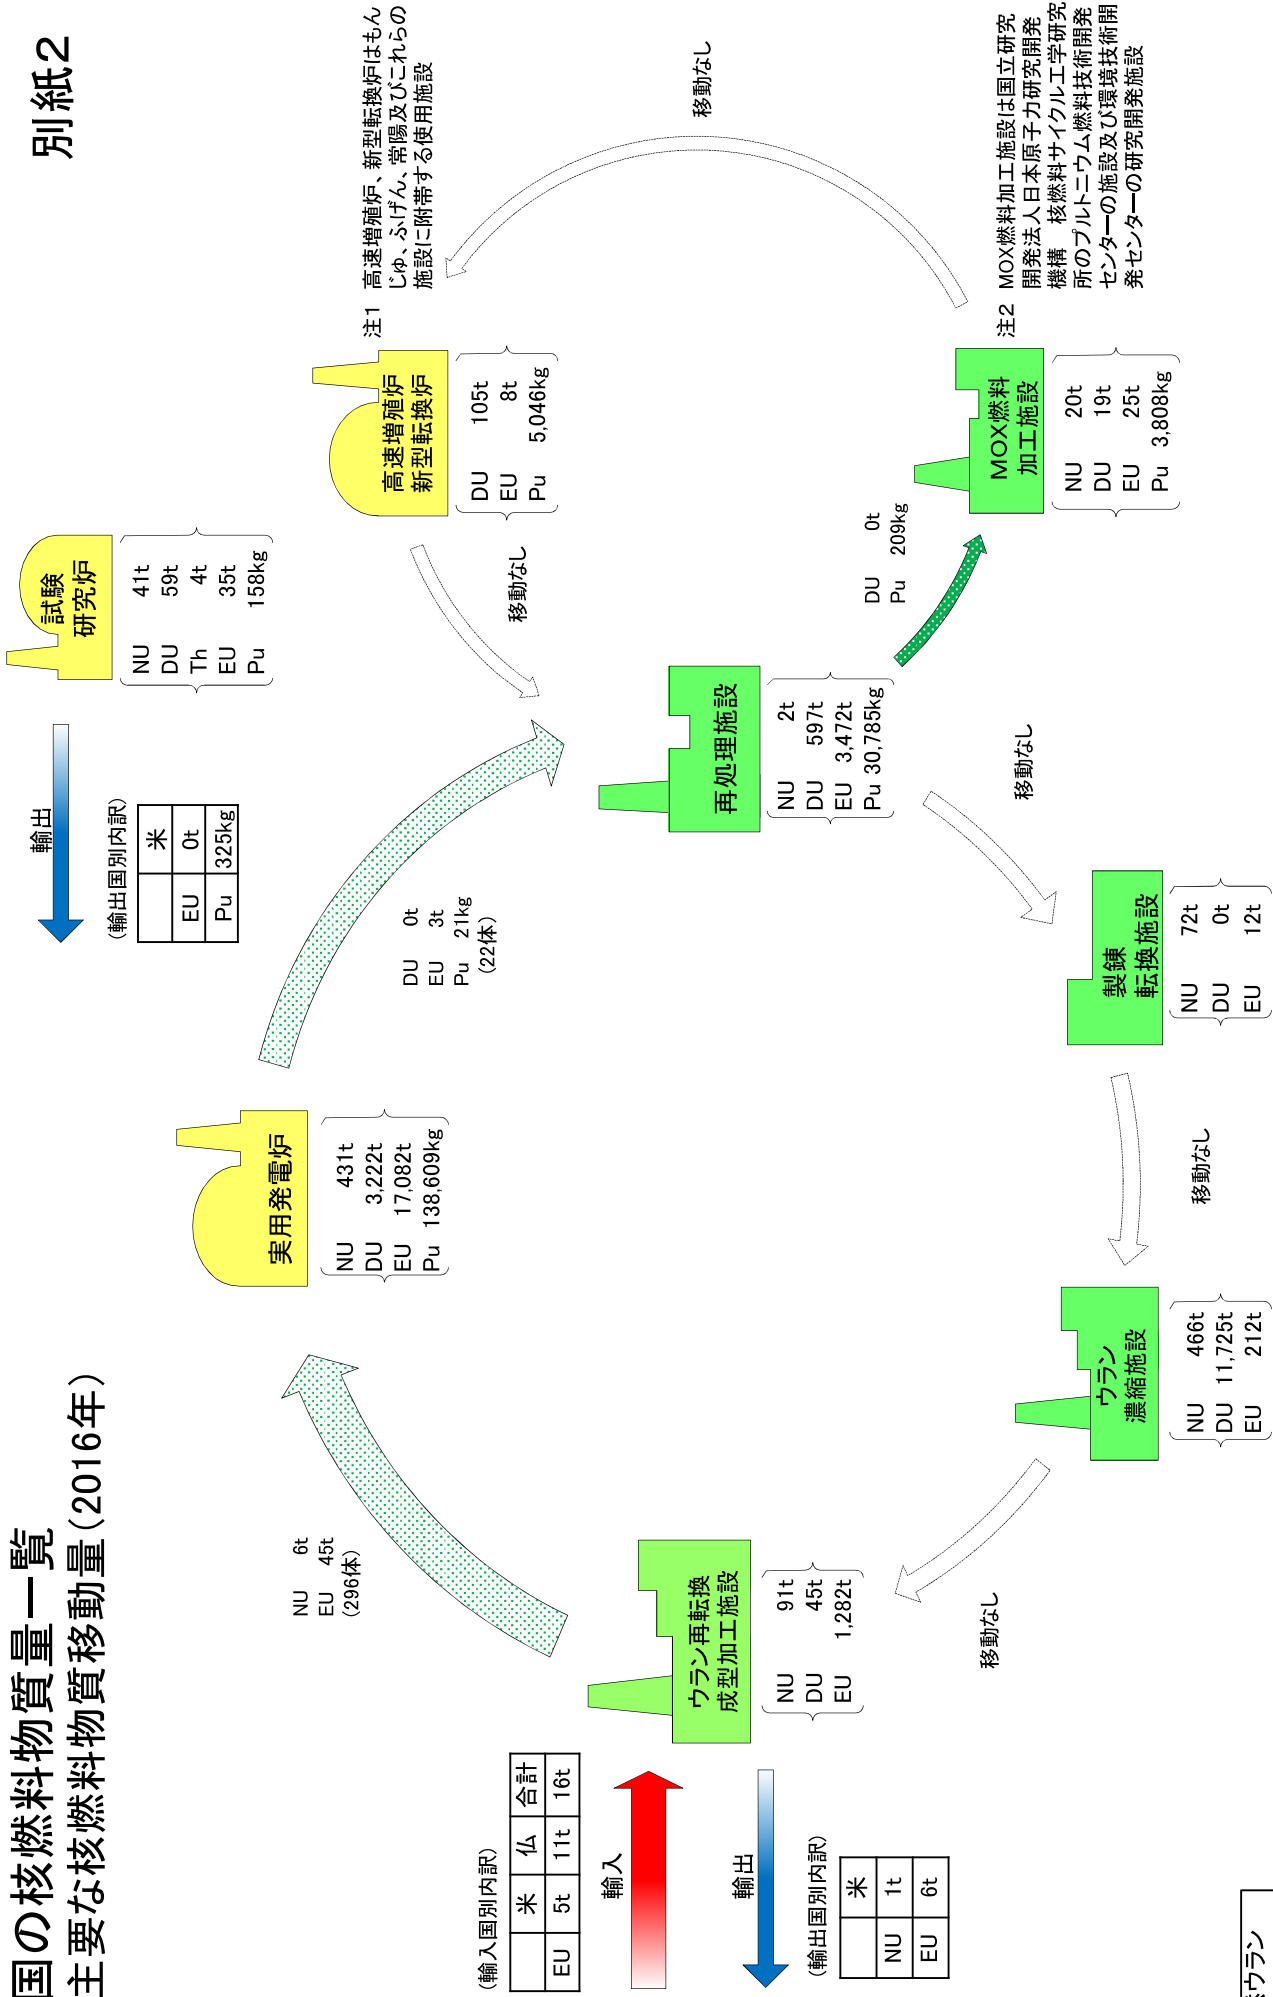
別紙2

国の核燃料物質量一覧
主要な核燃料物質移動量（2016年）

試験
研究炉
NU 41t
DU 59t
Th 4t
EU 35t
Pu 158kg

輸出
（輸出国別内訳）

| | 米 |
|---|---|
| EU | 0t |
| Pu | 325kg |

高速増殖炉
新型転換炉
DU 105t
EU 8t
Pu 5,046kg

注1 高速増殖炉、新型転換炉はもんじゅ、ふげん、常陽及びこれらの施設に附帯する使用施設

移動なし

MOX燃料
加工施設
NU 20t
DU 19t
EU 25t
Pu 3,808kg

注2 MOX燃料加工施設は国立研究開発法人日本原子力研究開発機構 核燃料サイクル工学研究所のプルトニウム燃料技術開発センターの施設及び環境技術開発センターの研究開発施設

移動なし

DU 0t
Pu 209kg

再処理施設
NU 2t
DU 597t
EU 3,472t
Pu 30,785kg

DU 0t
EU 3t
Pu 21kg
（22体）

移動なし

製錬
転換施設
NU 72t
DU 0t
EU 12t

実用発電炉
NU 431t
DU 3,222t
EU 17,082t
Pu 138,609kg

移動なし

ウラン
濃縮施設
NU 466t
DU 11,725t
EU 212t

NU 6t
EU 45t
（296体）

ウラン再転換
成型加工施設
NU 91t
DU 45t
EU 1,282t

移動なし

（輸入国別内訳）

| | 米 | 仏 | 合計 |
|---|---|---|---|
| EU | 5t | 11t | 16t |

輸入

輸出
（輸出国別内訳）

| | 米 |
|---|---|
| NU | 1t |
| EU | 6t |

ウラン